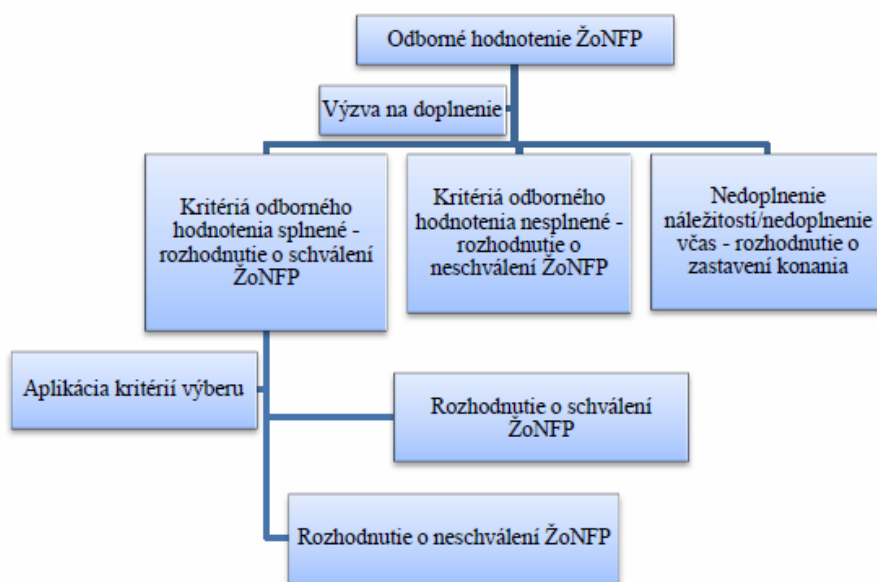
Odborné hodnotenie ŽoNFP

Výzva na doplnenie

Kritériá odborného hodnotenia splnené - rozhodnutie o schválení ŽoNFP

Kritériá odborného hodnotenia nesplnené - rozhodnutie o neschválení ŽoNFP

Nedoplnenie náležitostí/nedoplnenie včas - rozhodnutie o zastavení konania

Aplikácia kritérií výberu

Rozhodnutie o schválení ŽoNFP

Rozhodnutie o neschválení ŽoNFP